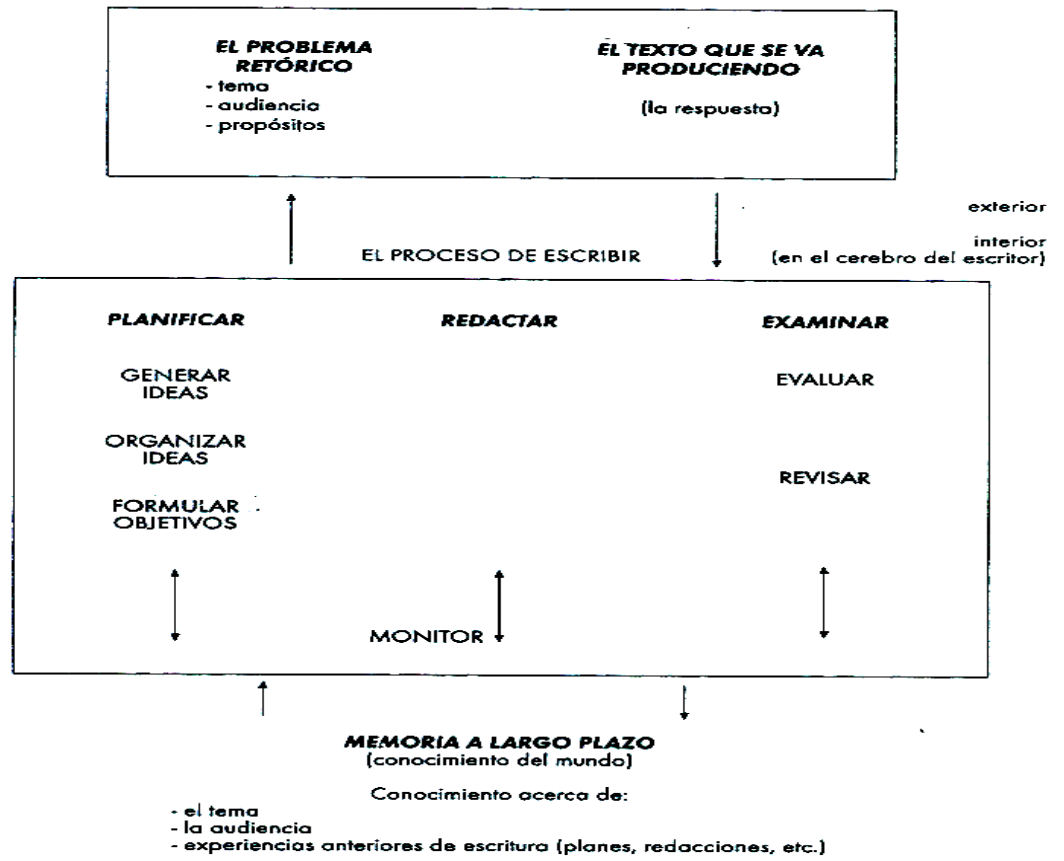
EL PROBLEMA RETÓRICO
- tema
- audiencia
- propósitos

EL TEXTO QUE SE VA PRODUCIENDO

(la respuesta)

exterior

EL PROCESO DE ESCRIBIR

interior
(en el cerebro del escritor)

PLANIFICAR

GENERAR IDEAS

ORGANIZAR IDEAS

FORMULAR OBJETIVOS

REDACTAR

EXAMINAR

EVALUAR

REVISAR

MONITOR

MEMORIA A LARGO PLAZO
(conocimiento del mundo)

Conocimiento acerca de:
- el tema
- la audiencia
- experiencias anteriores de escritura (planes, redacciones, etc.)